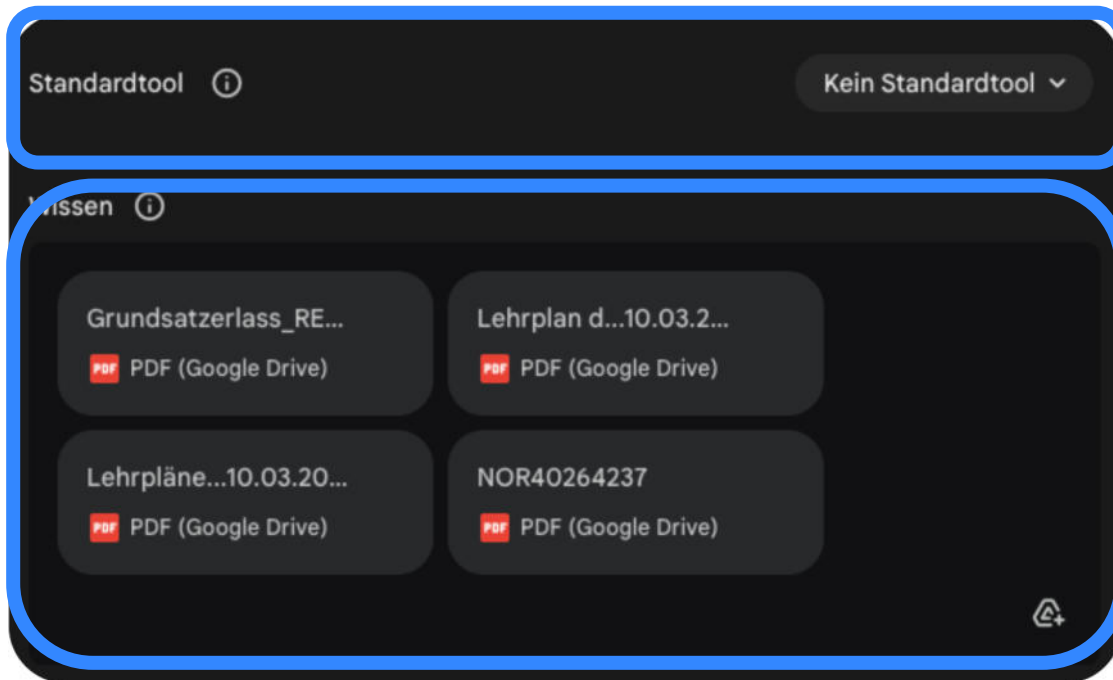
Standardtool

Kein Standardtool

Wissen

Grundsatzerlass_RE...
PDF PDF (Google Drive)

Lehrplan d...10.03.2...
PDF PDF (Google Drive)

Lehrpläne...10.03.20...
PDF PDF (Google Drive)

NOR40264237
PDF PDF (Google Drive)